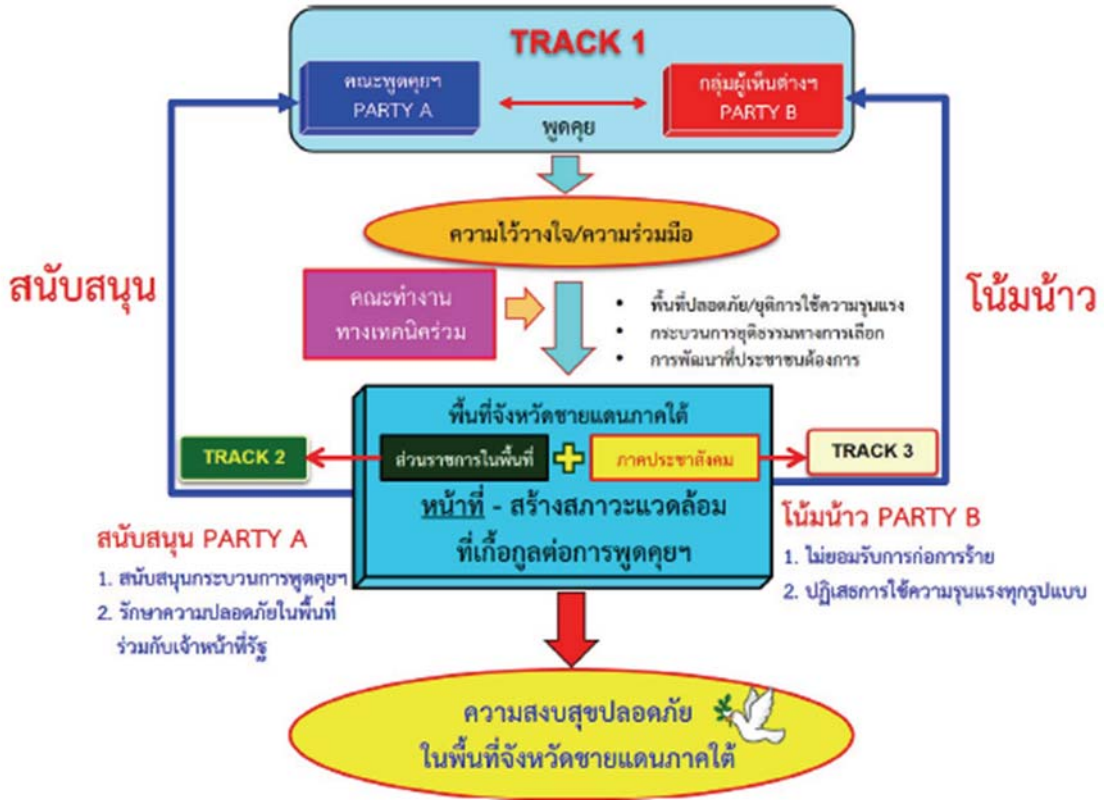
TRACK 1

คณะพูดคุยฯ
PARTY A

พูดคุย

กลุ่มผู้เห็นต่างฯ
PARTY B

ความไว้วางใจ/ความร่วมมือ

สนับสนุน

โน้มน้าว

คณะทำงาน
ทางเทคนิคร่วม

- พื้นที่ปลอดภัย/ยุติการใช้ความรุนแรง
- กระบวนการยุติธรรมทางการเลือก
- การพัฒนาที่ประชาชนต้องการ

พื้นที่จังหวัดชายแดนภาคใต้

TRACK 2

ส่วนราชการในพื้นที่

ภาคประชาสังคม

TRACK 3

หน้าที่ - สร้างสภาวะแวดล้อม
ที่เกื้อกูลต่อการพูดคุยฯ

สนับสนุน PARTY A
1. สนับสนุนกระบวนการพูดคุยฯ
2. รักษาความปลอดภัยในพื้นที่ ร่วมกับเจ้าหน้าที่รัฐ

โน้มน้าว PARTY B
1. ไม่ยอมรับการก่อการร้าย
2. ปฏิเสธการใช้ความรุนแรงทุกรูปแบบ

ความสงบสุขปลอดภัย
ในพื้นที่จังหวัดชายแดนภาคใต้